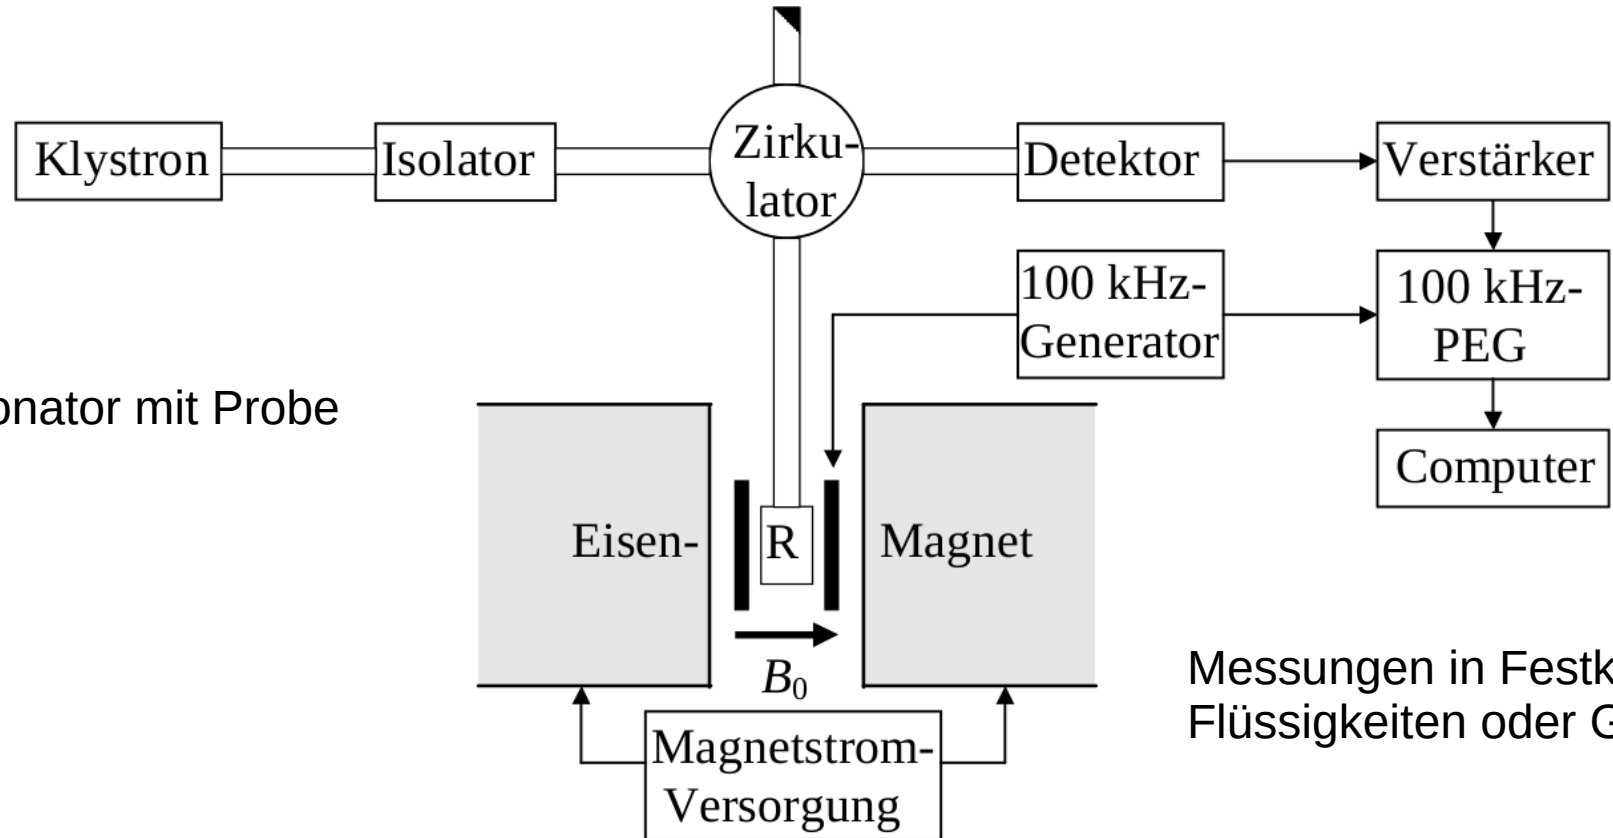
Klystron

Isolator

Zirkulator

Detektor

Verstärker

100 kHz-Generator

100 kHz-PEG

Computer

onator mit Probe

Eisen-

R

Magnet

$B_0$

Magnetstrom-Versorgung

Messungen in Festk
Flüssigkeiten oder G